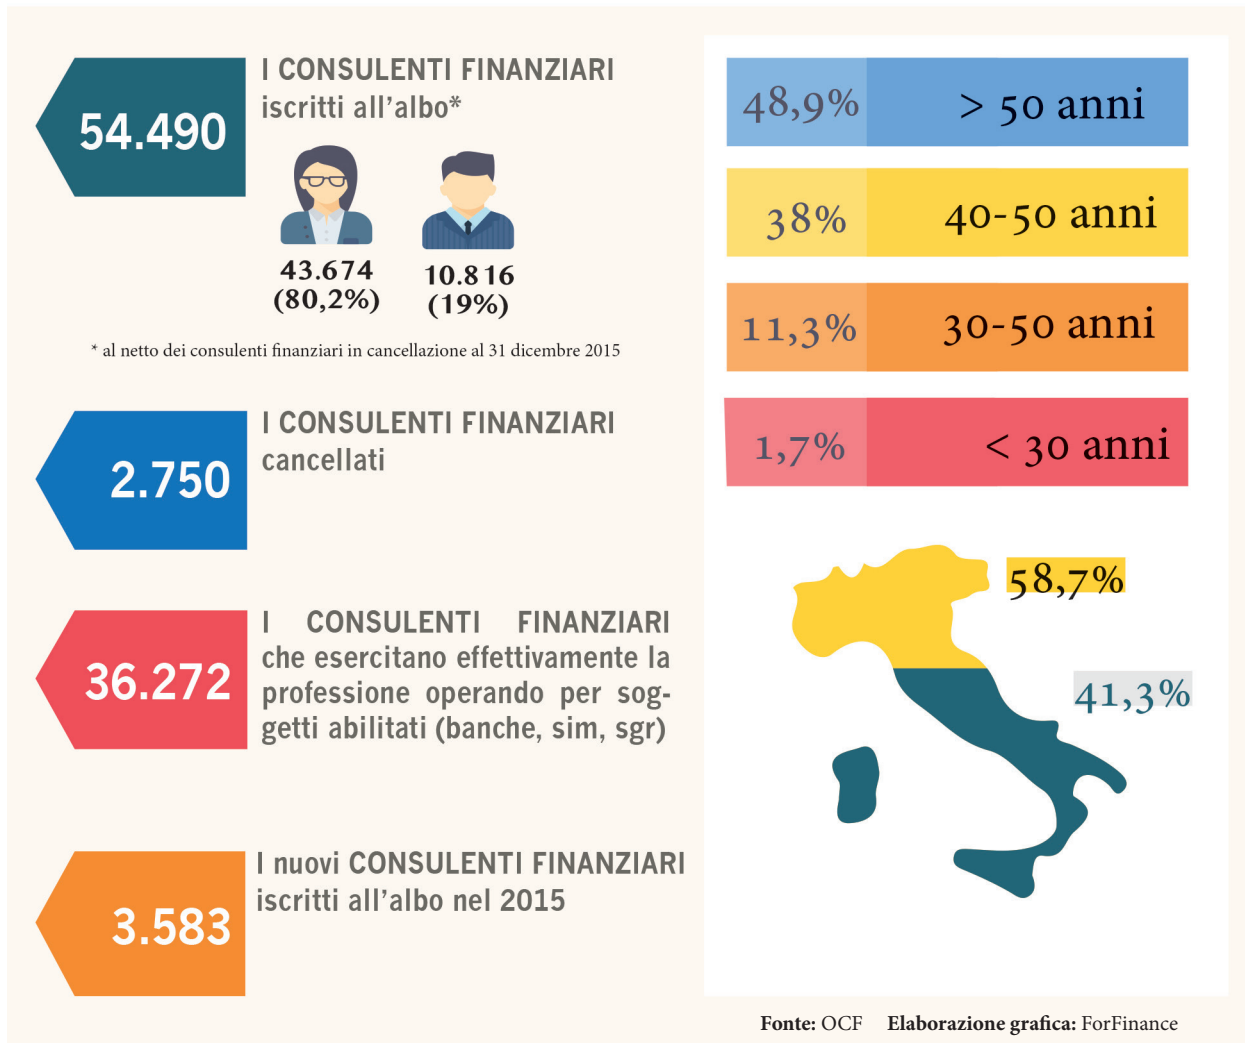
54.490

I CONSULENTI FINANZIARI iscritti all'albo*

43.674 (80,2%)

10.816 (19%)

* al netto dei consulenti finanziari in cancellazione al 31 dicembre 2015

2.750

I CONSULENTI FINANZIARI cancellati

36.272

I CONSULENTI FINANZIARI che esercitano effettivamente la professione operando per soggetti abilitati (banche, sim, sgr)

3.583

I nuovi CONSULENTI FINANZIARI iscritti all'albo nel 2015

| 48,9% | > 50 anni |
|---|---|
| 38% | 40-50 anni |
| 11,3% | 30-50 anni |
| 1,7% | < 30 anni |

58,7%

41,3%

Fonte: OCF Elaborazione grafica: ForFinance